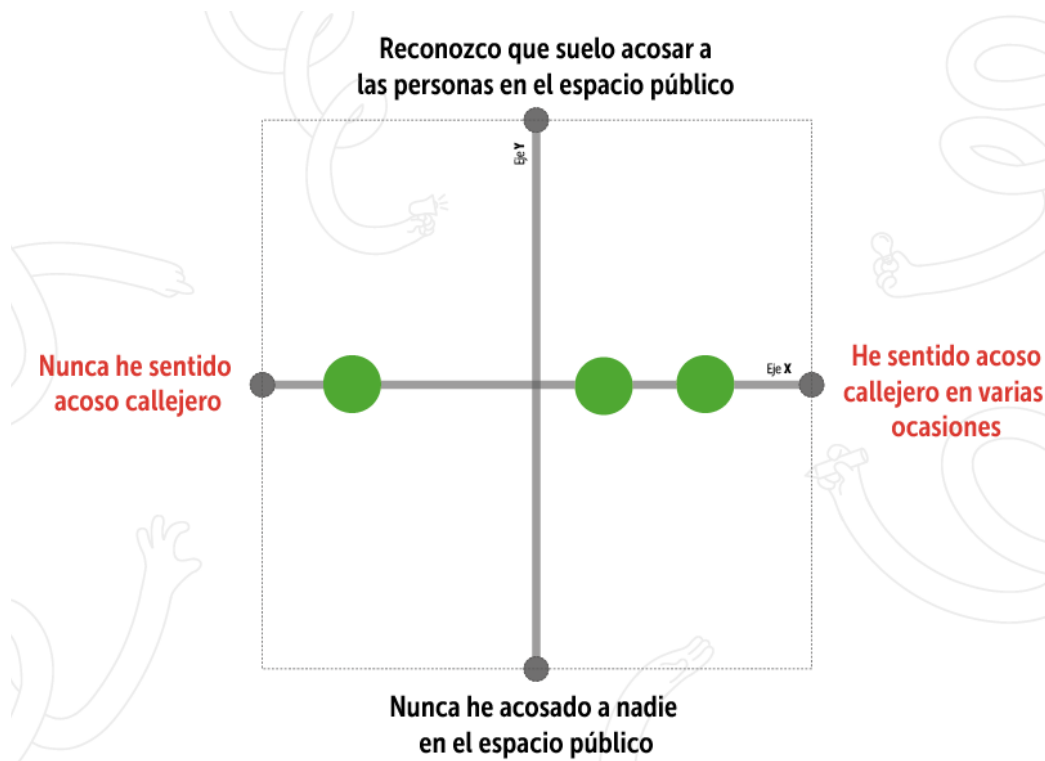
Reconozco que suelo acosar a las personas en el espacio público

Eje Y

Nunca he sentido acoso callejero

Eje X

He sentido acoso callejero en varias ocasiones

Nunca he acosado a nadie en el espacio público